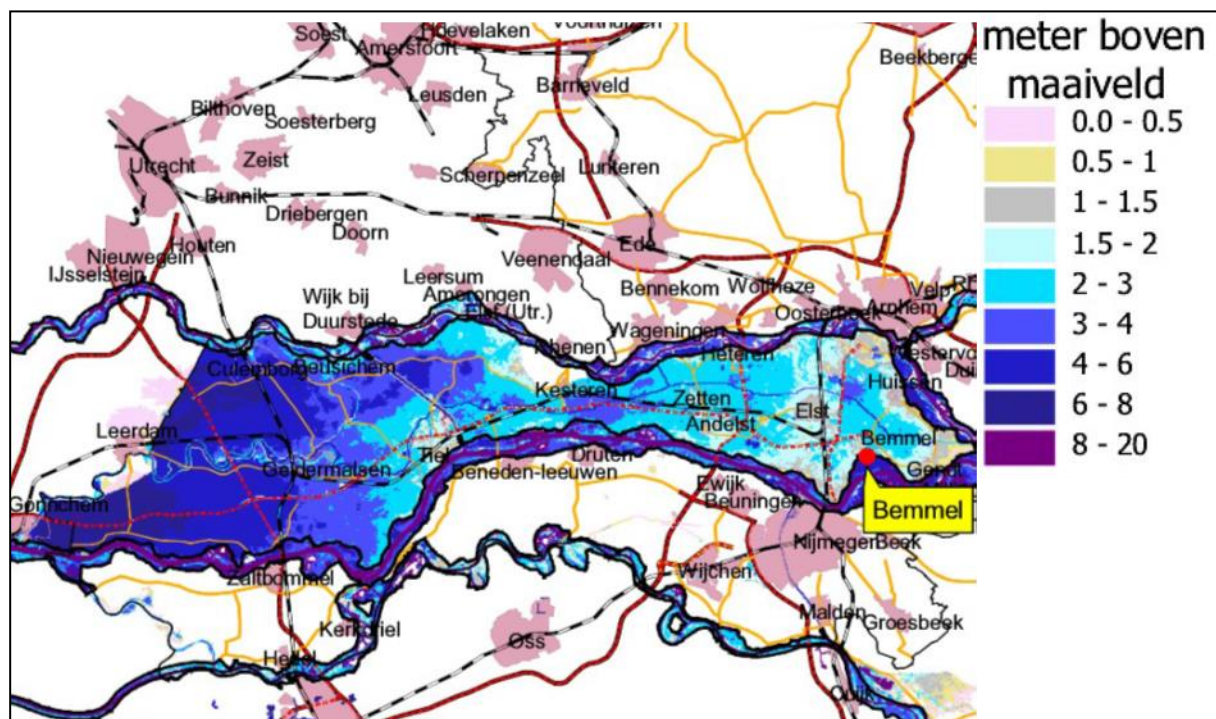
Soest
Hoevelaken
Voorthuizen
Amersfoort
Beekberge
Barneveld
Leusden
Bilthoven
Soesterberg
Zeist
Utrecht
Lunteren
Scherpenzeel
Bunnik
Driebergen
Doorn
Ede
Houten
Nieuwegein
IJsselstein
Veenendaal
Leersum
Wijk bij Duurstede
Amerongen
Elst (Utr.)
Bennekom
Wolfheze
Velp
Arnhem
Oosterbeek
Wageningen
Rhenen
Heteren
Culemborg
Beusichem
Huissen
Kesteren
Zetten
Elst
Andelst
Bemmel
Leerdam
Geldermalsen
Tiel
Druten
Beneden-leeuwen
Ewijk
Beuningen
Gorinchem
Nijmegen
Beek
Zaltbommel
Wijchen
Kerkdriel
Oss
Malden
Groesbeek
Hedel
Cuijk
Bemmel

meter boven maaiveld
0.0 - 0.5
0.5 - 1
1 - 1.5
1.5 - 2
2 - 3
3 - 4
4 - 6
6 - 8
8 - 20